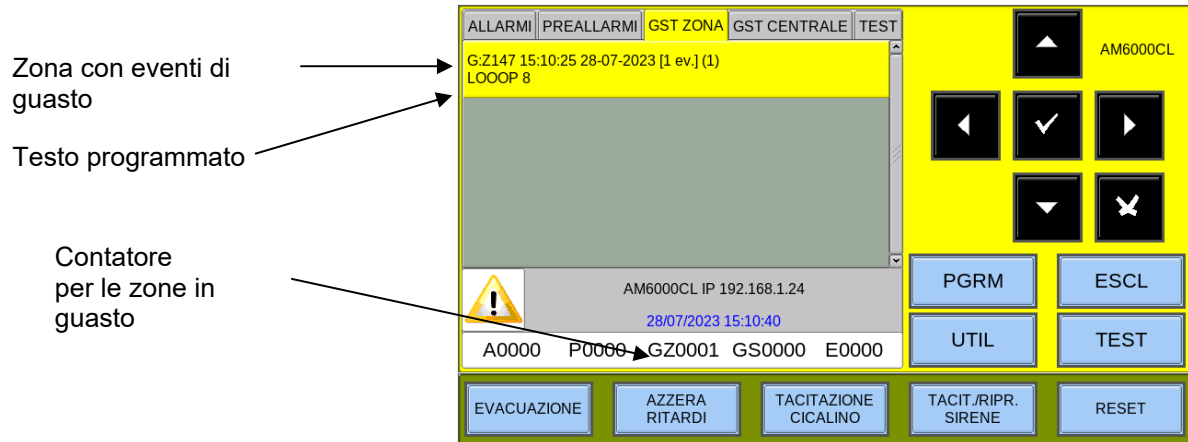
Zona con eventi di guasto

Testo programmato

Contatore per le zone in guasto

ALLARMI | PREALLARMI | GST ZONA | GST CENTRALE | TEST

G:Z147 15:10:25 28-07-2023 [1 ev.] (1)
LOOOP 8

AM6000CL IP 192.168.1.24
28/07/2023 15:10:40

A0000 P0000 GZ0001 GS0000 E0000

AM6000CL

PGRM
ESCL
UTIL
TEST

EVACUAZIONE
AZZERA RITARDI
TACITAZIONE CICALINO
TACIT./RIPR. SIRENE
RESET